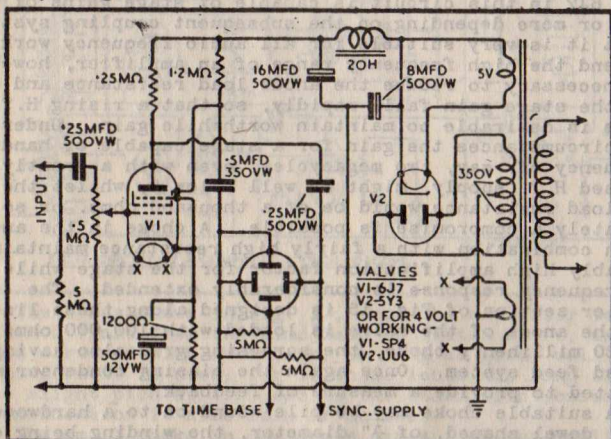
·25MΩ
1·2MΩ
16MFD 500VW
20H
8MFD 500VW
5V
·25MFD 500VW
INPUT
·5 MΩ
V1
X X
·5MFD 350VW
·25MFD 500VW
V2
350V
5 MΩ
1200Ω
50MFD 12VW
5MΩ
5MΩ
VALVES
V1-6J7
V2-5Y3
OR FOR 4 VOLT WORKING -
V1-SP4
V2-UU6
X
X
TO TIME BASE
SYNC. SUPPLY